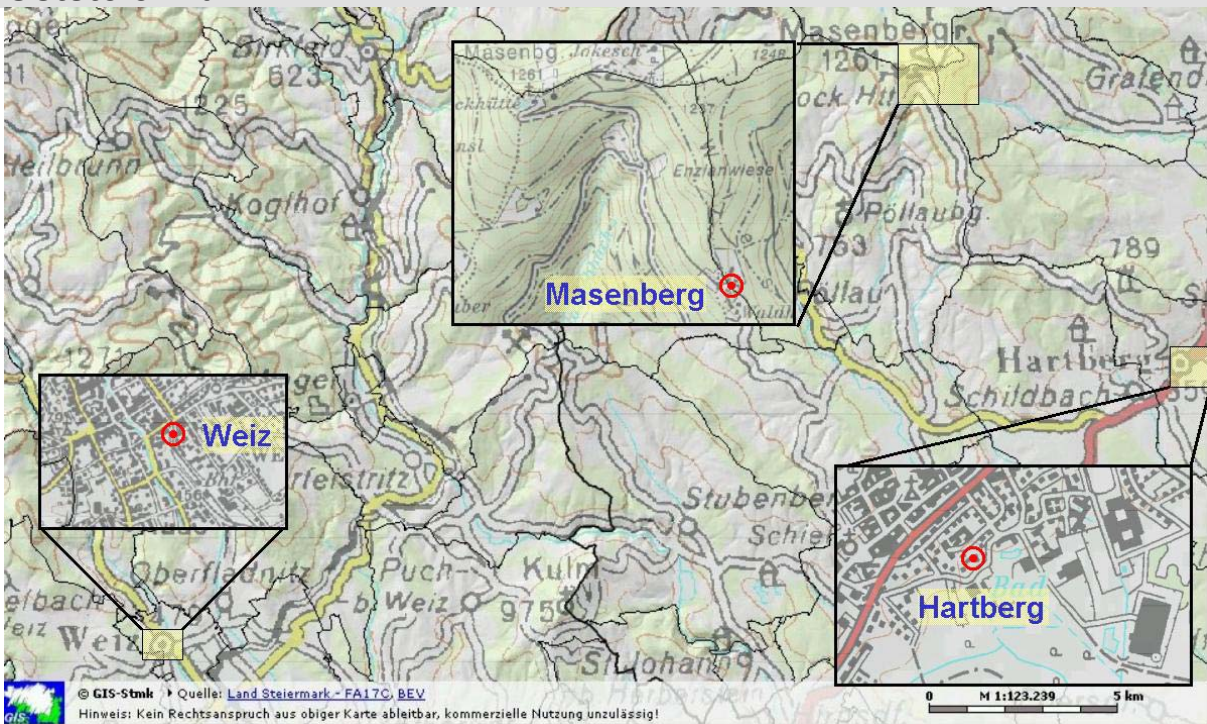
Birkfeld
623
225
Heilbrunn
Koglhof
Masenbg.
1261
Gralendl
763
Pöllaubg.
789
Pöllau
Hartberg
Schildbach
Masenbg. Jakesch
1261
1248
1237
Enzianwiese
Masenberg
Weiz
Hartberg
Stubenberg
Schiel
Oberfladnitz
Puch-b. Weiz
Kulm
975
St. Johann
Weiz
© GIS-Stmk
Quelle: Land Steiermark - FA17C, BEV
Hinweis: Kein Rechtsanspruch aus obiger Karte ableitbar, kommerzielle Nutzung unzulässig!
0
M 1:123.239
5 km